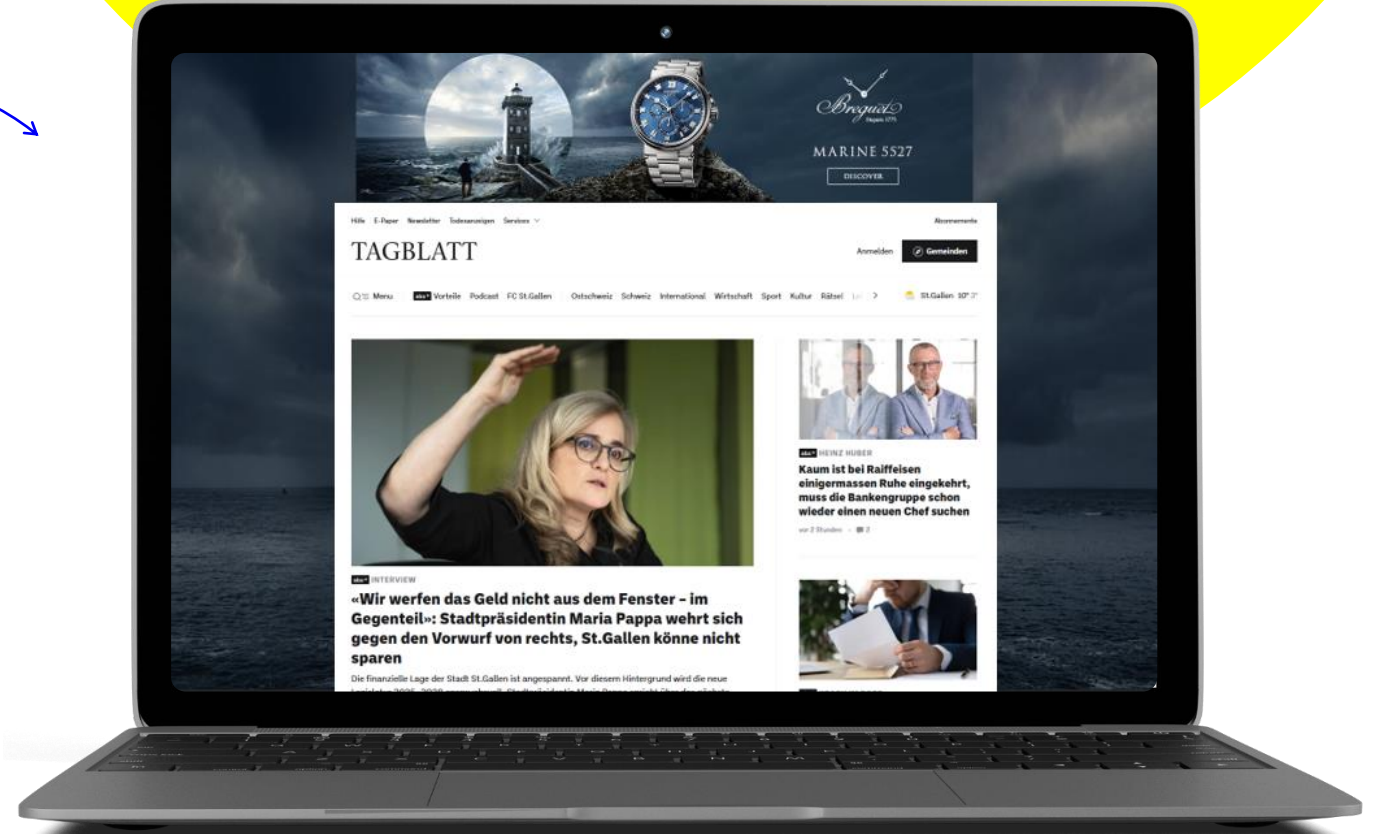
Breguet
Depuis 1775
MARINE 5527
DISCOVER

Hilfe E-Paper Newsletter Todesanzeigen Services

Abonnements

TAGBLATT

Anmelden Gemeinden

Menu abo+ Vorteile Podcast FC St.Gallen Ostschweiz Schweiz International Wirtschaft Sport Kultur Rätsel

St.Gallen 10° 3°

abo+ INTERVIEW
«Wir werfen das Geld nicht aus dem Fenster – im Gegenteil»: Stadtpräsidentin Maria Pappa wehrt sich gegen den Vorwurf von rechts, St.Gallen könne nicht sparen

Die finanzielle Lage der Stadt St.Gallen ist angespannt. Vor diesem Hintergrund wird die neue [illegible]

abo+ HEINZ HUBER
Kaum ist bei Raiffeisen einigermassen Ruhe eingekehrt, muss die Bankengruppe schon wieder einen neuen Chef suchen

vor 2 Stunden 2